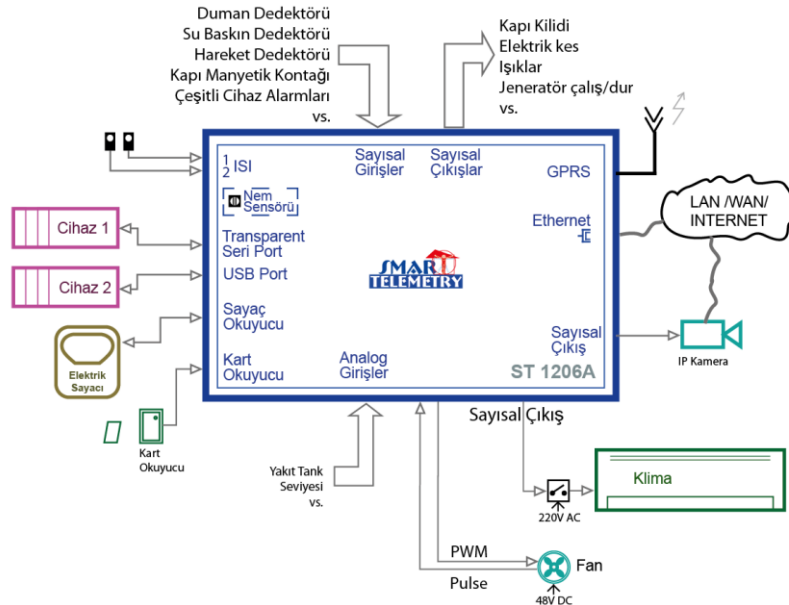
Duman Dedektörü
Su Baskın Dedektörü
Hareket Dedektörü
Kapı Manyetik Kontağı
Çeşitli Cihaz Alarmları
vs.

Kapı Kilidi
Elektrik kes
Işıklar
Jeneratör çalış/dur
vs.

1
2 ISI

Nem
Sensörü

Sayısal Girişler

Sayısal Çıkışlar

GPRS

Ethernet

LAN /WAN/ INTERNET

Cihaz 1

Transparent Seri Port

Cihaz 2

USB Port

SMART TELEMETRY

Sayaç Okuyucu

Elektrik Sayacı

Sayısal Çıkış

IP Kamera

Kart Okuyucu

Analog Girişler

ST 1206A

Kart Okuyucu

Sayısal Çıkış

Klima

Yakıt Tank Seviyesi vs.

220V AC

PWM

Fan

Pulse

48V DC